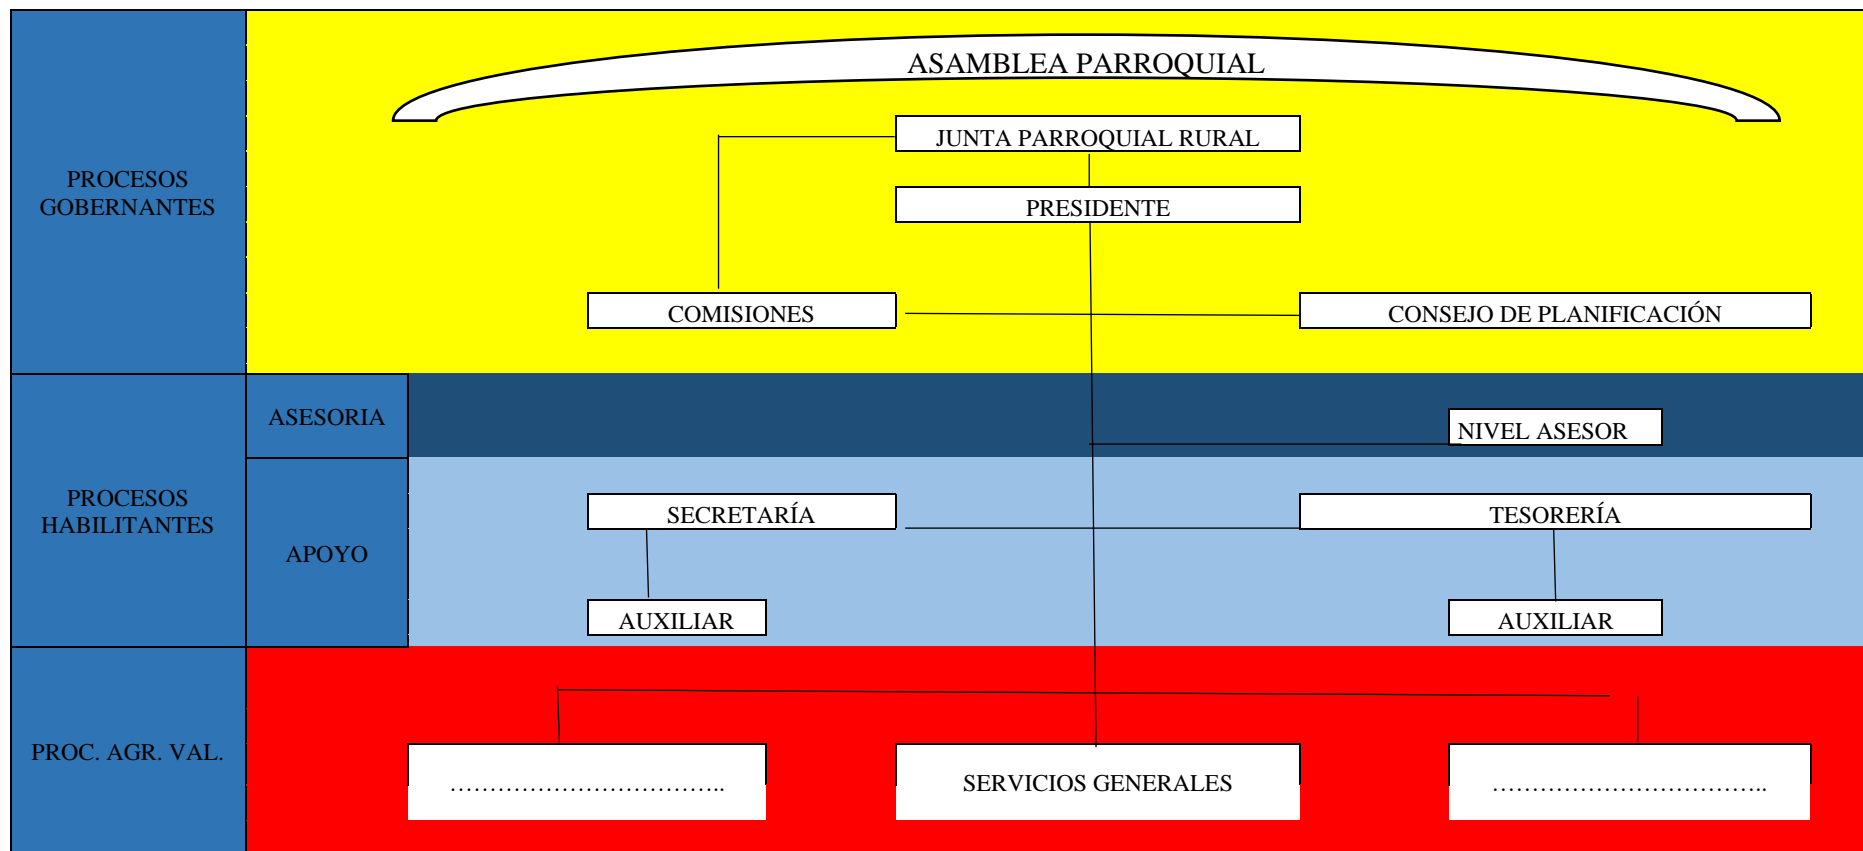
PROCESOS GOBERNANTES

ASAMBLEA PARROQUIAL

JUNTA PARROQUIAL RURAL

PRESIDENTE

COMISIONES

CONSEJO DE PLANIFICACIÓN

PROCESOS HABILITANTES

ASESORIA

NIVEL ASESOR

APOYO

SECRETARÍA

TESORERÍA

AUXILIAR

AUXILIAR

PROC. AGR. VAL.

……………………………..

SERVICIOS GENERALES

……………………………..